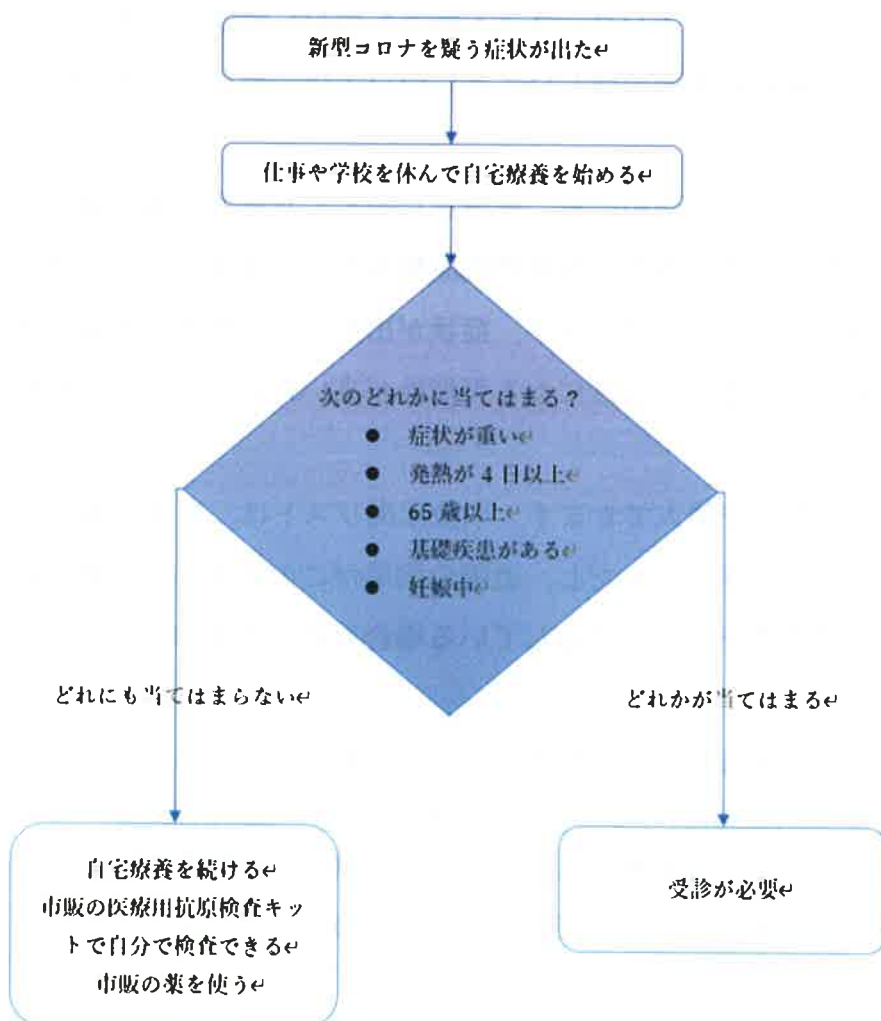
新型コロナを疑う症状が出た

仕事や学校を休んで自宅療養を始める

次のどれかに当てはまる？
● 症状が重い
● 発熱が 4 日以上
● 65 歳以上
● 基礎疾患がある
● 妊娠中

どれにも当てはまらない

どれかが当てはまる

自宅療養を続ける
市販の医療用抗原検査キットで自分で検査できる
市販の薬を使う

受診が必要